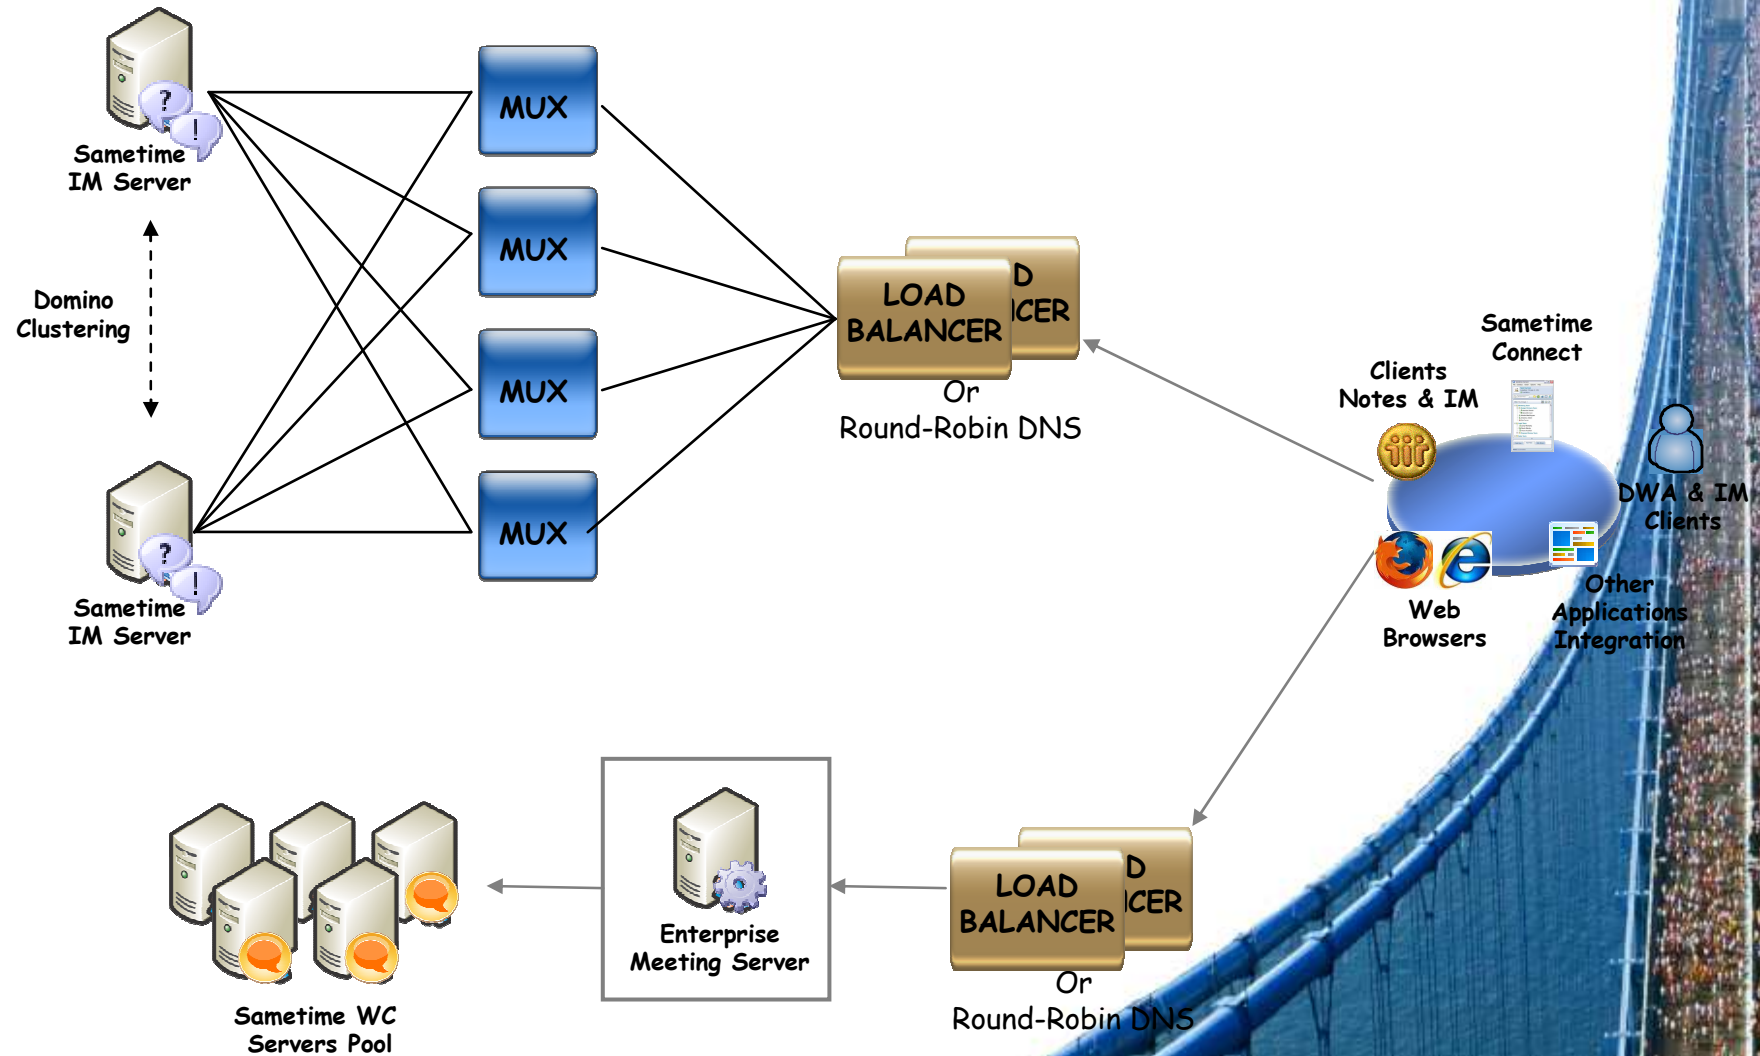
Sametime IM Server

Domino Clustering

Sametime IM Server

MUX

MUX

MUX

MUX

D
CER

LOAD BALANCER

Or

Round-Robin DNS

Sametime Connect

Clients Notes & IM

DWA & IM Clients

Web Browsers

Other Applications Integration

Sametime WC Servers Pool

Enterprise Meeting Server

D
CER

LOAD BALANCER

Or

Round-Robin DNS